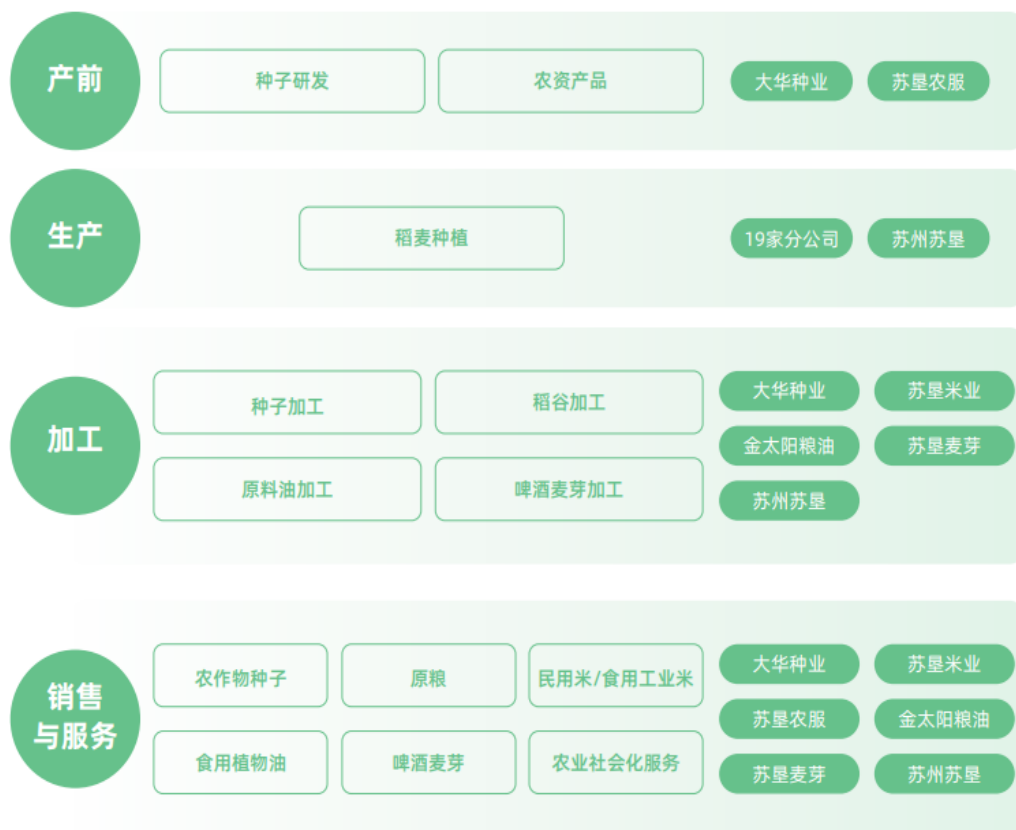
产前

种子研发

农资产品

大华种业

苏垦农服

生产

稻麦种植

19家分公司

苏州苏垦

加工

种子加工

稻谷加工

原料油加工

啤酒麦芽加工

大华种业

苏垦米业

金太阳粮油

苏垦麦芽

苏州苏垦

销售与服务

农作物种子

原粮

民用米/食用工业米

食用植物油

啤酒麦芽

农业社会化服务

大华种业

苏垦米业

苏垦农服

金太阳粮油

苏垦麦芽

苏州苏垦